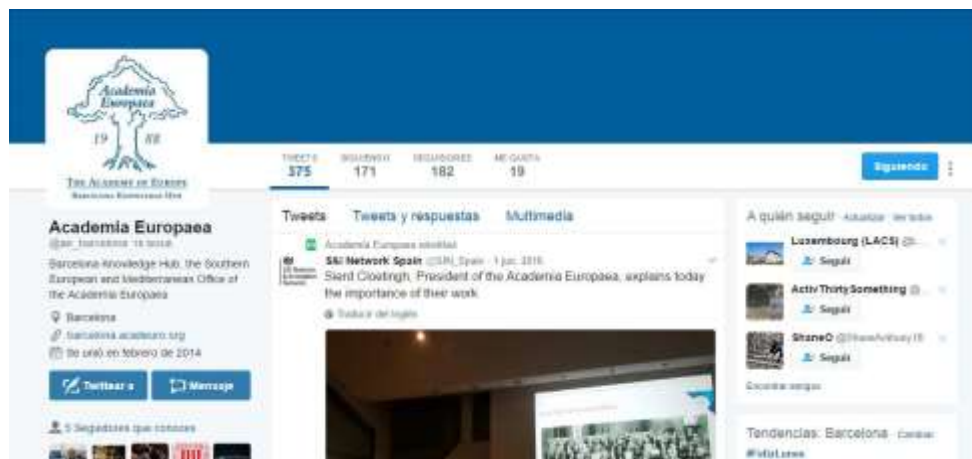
Academia Europaea

19 88

The Academy of Europe
Barcelona Knowledge Hub

TWEETS
375

SIGUIENDO
171

SEGUIDORES
182

ME GUSTA
19

Siguiendo

Academia Europaea
@ae_barcelona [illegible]

Barcelona Knowledge Hub, the Southern European and Mediterranean Office of the Academia Europaea

Barcelona

barcelona.acadeuro.org

Se unió en febrero de 2014

Twittear a

Mensaje

5 Seguidores que conoces

Tweets

Tweets y respuestas

Multimedia

Academia Europaea retwitteó

S&I Network Spain @SRI_Spain · 1 jun. 2016

Sierd Cloetingh, President of the Academia Europaea, explains today the importance of their work.

Traducir del inglés

A quién seguir · Actualizar · Ver todos

Luxembourg (LACS) @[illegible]

Seguir

Activ Thirty Something @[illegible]

Seguir

ShaneO @ShaneAnthony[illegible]

Seguir

Encontrar amigos

Tendencias: Barcelona · Cambiar

#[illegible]